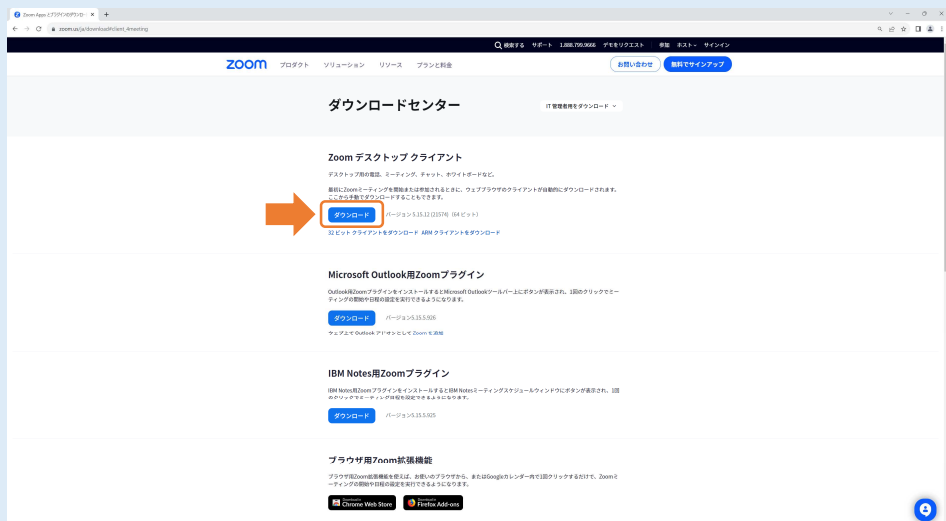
Zoom Apps とプラグインのダウンロード

zoom.us/ja/download#client_4meeting

検索する サポート 1.888.799.9666 デモをリクエスト 参加 ホスト サインイン

zoom プロダクト ソリューション リソース プランと料金 お問い合わせ 無料でサインアップ

ダウンロードセンター

IT 管理者用をダウンロード

Zoom デスクトップ クライアント

デスクトップ用の電話、ミーティング、チャット、ホワイトボードなど。

最初にZoomミーティングを開始または参加されるときに、ウェブブラウザのクライアントが自動的にダウンロードされます。ここから手動でダウンロードすることもできます。

ダウンロード バージョン 5.15.12 (21574)（64 ビット）

32 ビット クライアントをダウンロード ARM クライアントをダウンロード

Microsoft Outlook用Zoomプラグイン

Outlook用Zoomプラグインをインストールすると Microsoft Outlookツールバー上にボタンが表示され、1回のクリックでミーティングの開始や日程の設定を実行できるようになります。

ダウンロード バージョン5.15.5.926

ウェブ上で Outlook アドインとして Zoom を追加

IBM Notes用Zoomプラグイン

IBM Notes用Zoomプラグインをインストールすると IBM Notesミーティングスケジュールウィンドウにボタンが表示され、1回のクリックでミーティング日程を設定できるようになります。

ダウンロード バージョン5.15.5.925

ブラウザ用Zoom拡張機能

ブラウザ用Zoom拡張機能を使えば、お使いのブラウザから、またはGoogleカレンダー内で1回クリックするだけで、Zoomミーティングの開始や日程の設定ができるようになります。

Chrome Web Store Firefox Add-ons